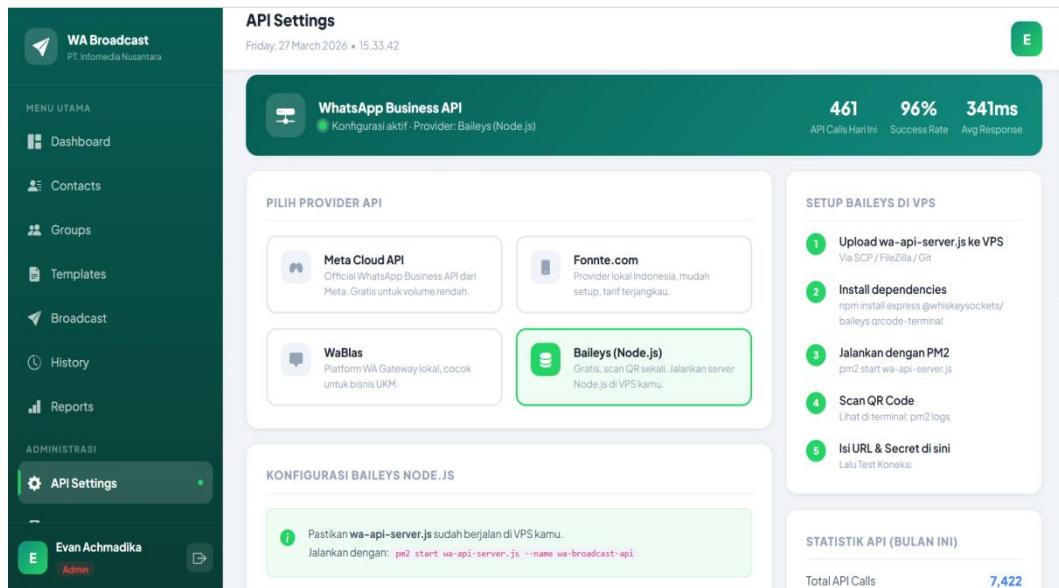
WA Broadcast
PT. Infomedia Nusantara

MENU UTAMA
Dashboard
Contacts
Groups
Templates
Broadcast
History
Reports
ADMINISTRASI
API Settings

Evan Achmadika
Admin

API Settings
Friday, 27 March 2026 • 15.33.42

E

WhatsApp Business API
Konfigurasi aktif · Provider: Baileys (Node.js)

461
API Calls Hari Ini
96%
Success Rate
341ms
Avg Response

PILIH PROVIDER API

Meta Cloud API
Official WhatsApp Business API dari Meta. Gratis untuk volume rendah.

Fonnte.com
Provider lokal Indonesia, mudah setup, tarif terjangkau.

WaBlas
Platform WA Gateway lokal, cocok untuk bisnis UKM.

Baileys (Node.js)
Gratis, scan QR sekali. Jalankan server Node.js di VPS kamu.

SETUP BAILEYS DI VPS

1 Upload wa-api-server.js ke VPS
Via SCP / FileZilla / Git

2 Install dependencies
npm install express @whiskeysockets/baileys qrcode-terminal

3 Jalankan dengan PM2
pm2 start wa-api-server.js

4 Scan QR Code
Lihat di terminal: pm2 logs

5 Isi URL & Secret di sini
Lalu Test Koneksi

KONFIGURASI BAILEYS NODE.JS

Pastikan wa-api-server.js sudah berjalan di VPS kamu.
Jalankan dengan: pm2 start wa-api-server.js --name wa-broadcast-api

STATISTIK API (BULAN INI)
Total API Calls 7,422